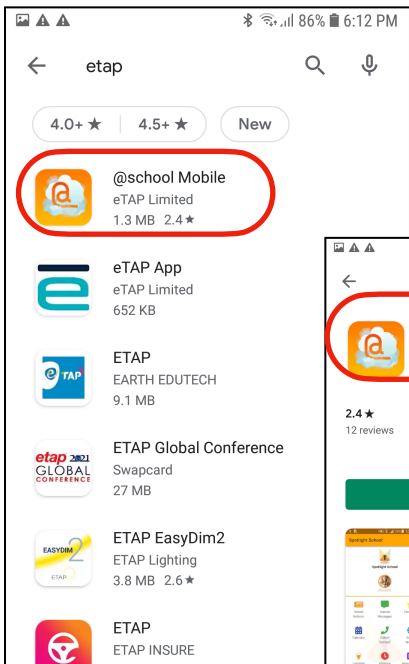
86% 6:12 PM

etap

4.0+ ★ | 4.5+ ★ | New

@school Mobile
eTAP Limited
1.3 MB 2.4★

eTAP App
eTAP Limited
652 KB

ETAP
EARTH EDUTECH
9.1 MB

ETAP Global Conference
Swapcard
27 MB

ETAP EasyDim2
ETAP Lighting
3.8 MB 2.6★

ETAP
ETAP INSURE

etap 2021 GLOBAL CONFERENCE

EASYDIM 2

2.4★
12 reviews

Spotlight School